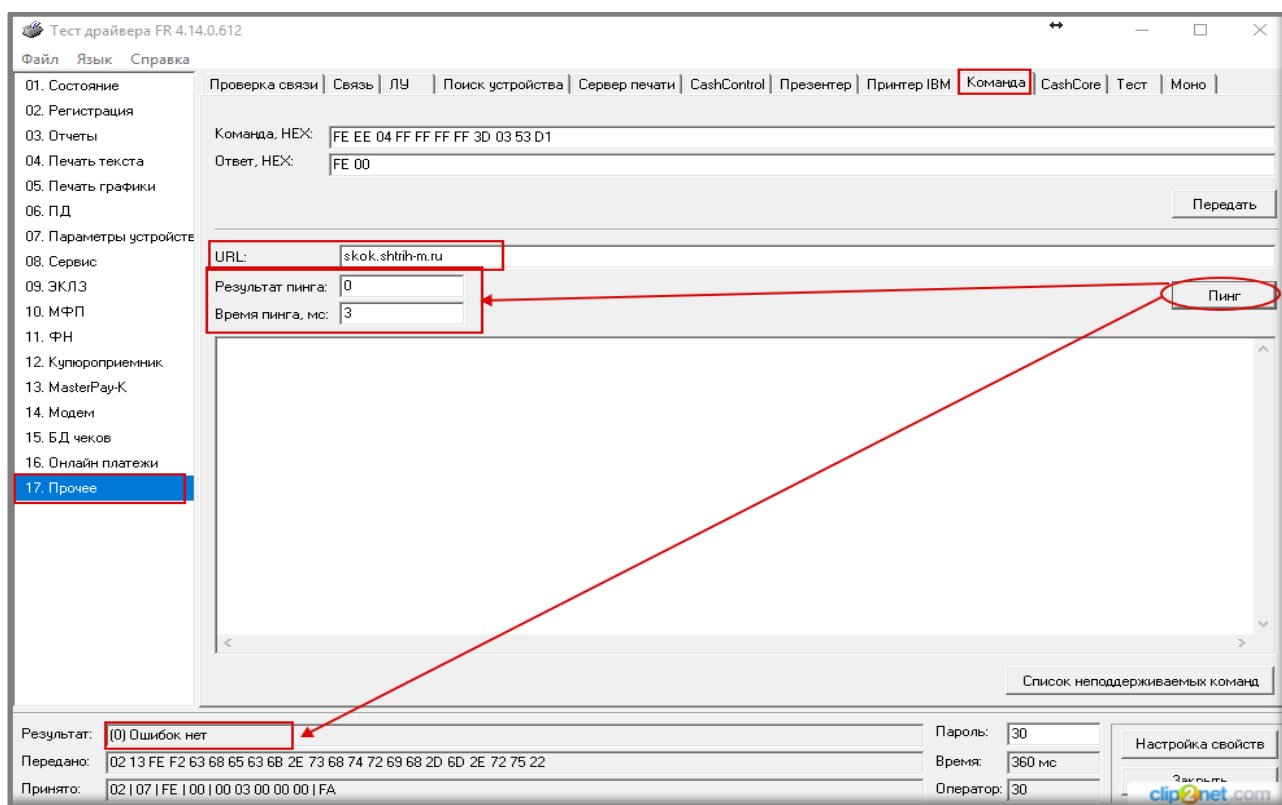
Тест драйвера FR 4.14.0.612

Файл Язык Справка

01. Состояние
02. Регистрация
03. Отчеты
04. Печать текста
05. Печать графики
06. ПД
07. Параметры устройств
08. Сервис
09. ЭКЛЗ
10. МФП
11. ФН
12. Купюроприемник
13. MasterPay-K
14. Модем
15. БД чеков
16. Онлайн платежи
17. Прочее

Проверка связи | Связь | ЛУ | Поиск устройства | Сервер печати | CashControl | Презентер | Принтер IBM | Команда | CashCore | Тест | Моно

Команда, HEX: FE EE 04 FF FF FF FF 3D 03 53 D1
Ответ, HEX: FE 00

Передать

URL: skok.shtrih-m.ru
Результат пинга: 0
Время пинга, мс: 3

Пинг

Список неподдерживаемых команд

Результат: (0) Ошибок нет
Передано: 02 13 FE F2 63 68 65 63 6B 2E 73 68 74 72 69 68 2D 6D 2E 72 75 22
Принято: 02 | 07 | FE | 00 | 00 03 00 00 00 | FA

Пароль: 30
Время: 360 мс
Оператор: 30

Настройка свойств
Закрыть

clip2net.com